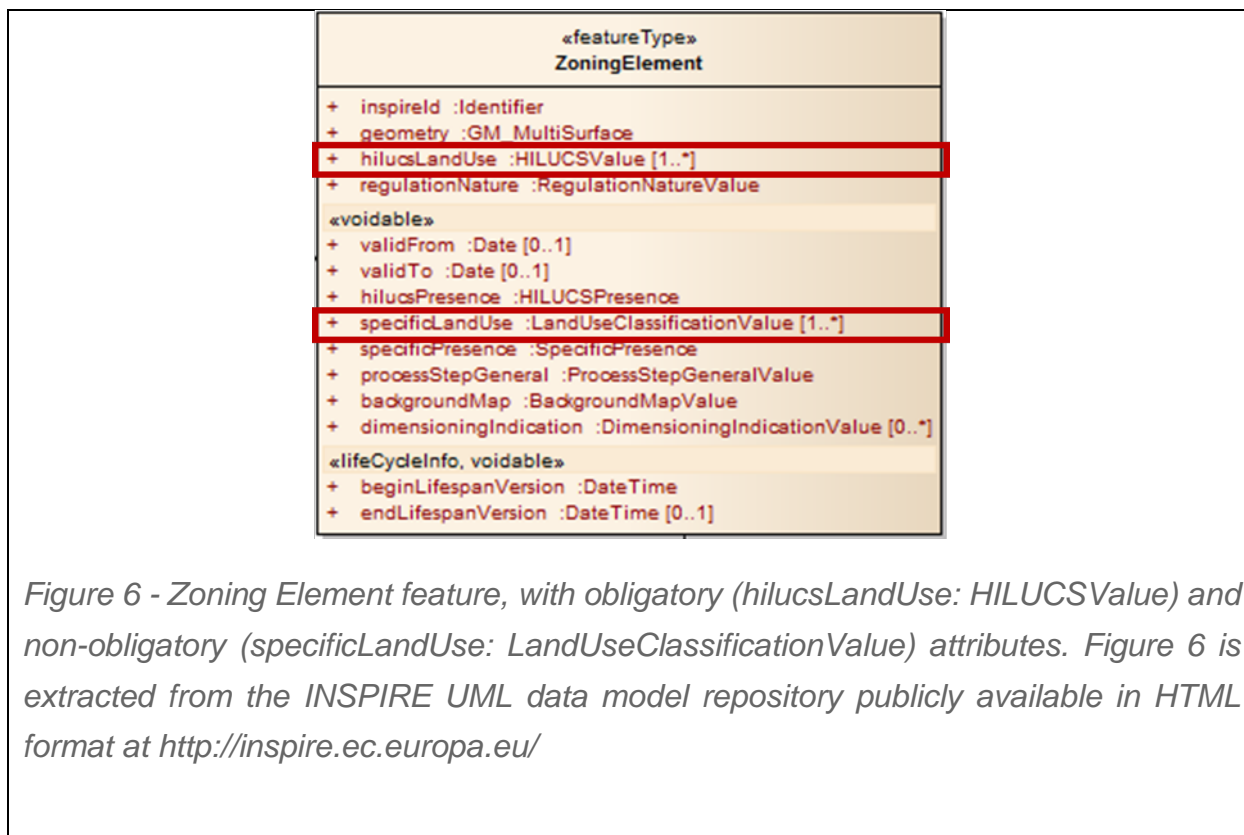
«featureType»
ZoningElement

+ inspireId :Identifier
+ geometry :GM_MultiSurface
+ hilucsLandUse :HILUCSValue [1..*]
+ regulationNature :RegulationNatureValue

«voidable»
+ validFrom :Date [0..1]
+ validTo :Date [0..1]
+ hilucsPresence :HILUCSPresence
+ specificLandUse :LandUseClassificationValue [1..*]
+ specificPresence :SpecificPresence
+ processStepGeneral :ProcessStepGeneralValue
+ backgroundMap :BackgroundMapValue
+ dimensioningIndication :DimensioningIndicationValue [0..*]

«lifeCycleInfo, voidable»
+ beginLifespanVersion :DateTime
+ endLifespanVersion :DateTime [0..1]

Figure 6 - Zoning Element feature, with obligatory (hilucsLandUse: HILUCSValue) and non-obligatory (specificLandUse: LandUseClassificationValue) attributes. Figure 6 is extracted from the INSPIRE UML data model repository publicly available in HTML format at http://inspire.ec.europa.eu/